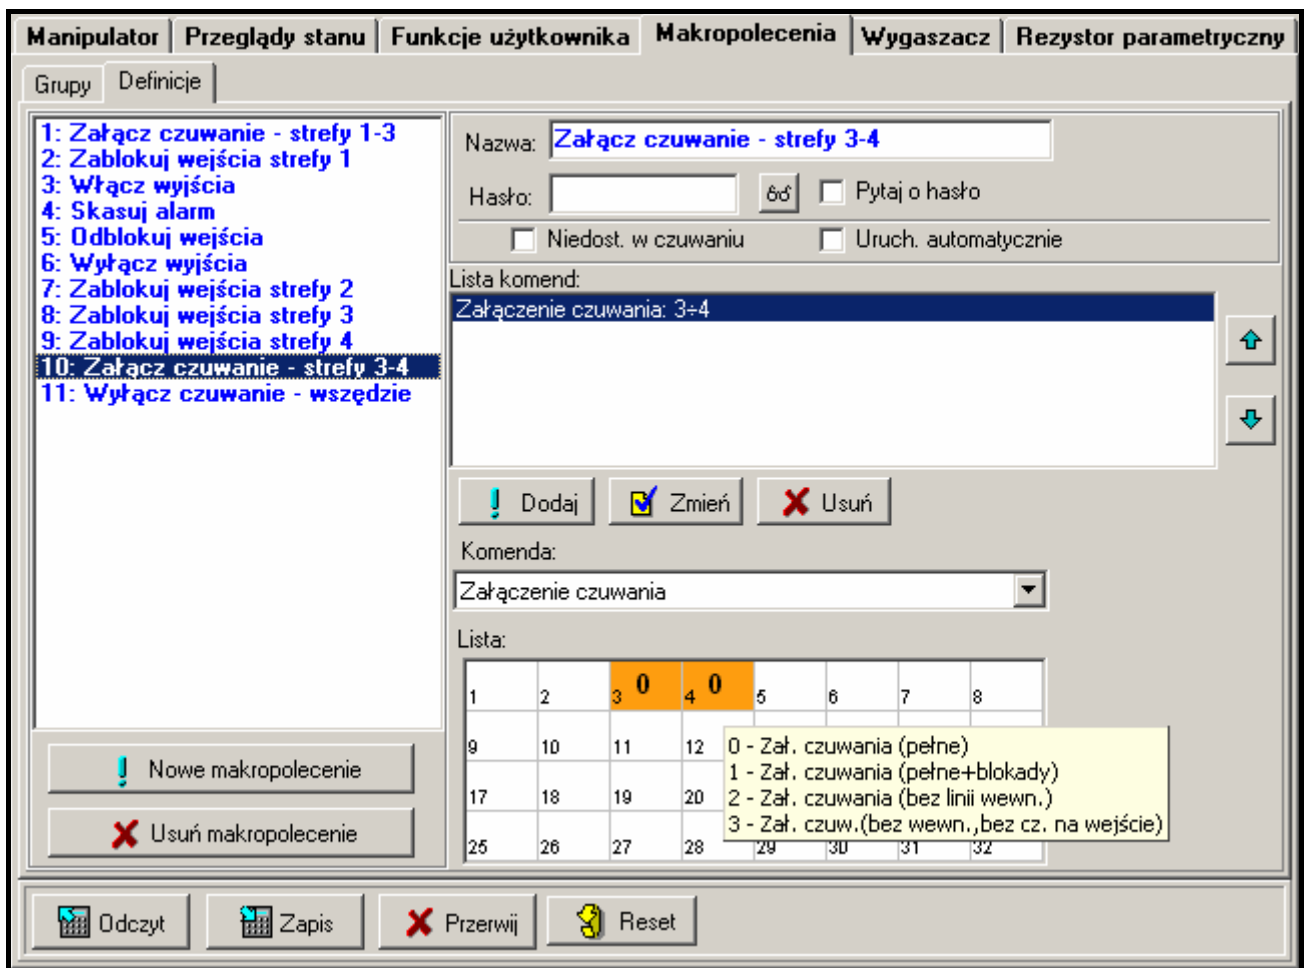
Manipulator | Przeglądy stanu | Funkcje użytkownika | Makropolecenia | Wygaszacz | Rezystor parametryczny

Grupy | Definicje

1: Załącz czuwanie - strefy 1-3
2: Zablokuj wejścia strefy 1
3: Włącz wyjścia
4: Skasuj alarm
5: Odblokuj wejścia
6: Wyłącz wyjścia
7: Zablokuj wejścia strefy 2
8: Zablokuj wejścia strefy 3
9: Zablokuj wejścia strefy 4
10: Załącz czuwanie - strefy 3-4
11: Wyłącz czuwanie - wszędzie

Nowe makropolecenie
Usuń makropolecenie

Nazwa: Załącz czuwanie - strefy 3-4
Hasło:
Pytaj o hasło
Niedost. w czuwaniu
Uruch. automatycznie

Lista komend:
Załączenie czuwania: 3÷4

Dodaj
Zmień
Usuń

Komenda:
Załączenie czuwania

Lista:

| 1 | 2 | 3 0 | 4 0 | 5 | 6 | 7 | 8 |
|---|---|---|---|---|---|---|---|
| 9 | 10 | 11 | 12 | | | | |
| 17 | 18 | 19 | 20 | | | | |
| 25 | 26 | 27 | 28 | 29 | 30 | 31 | 32 |

0 - Zał. czuwania (pełne)
1 - Zał. czuwania (pełne+blokady)
2 - Zał. czuwania (bez linii wewn.)
3 - Zał. czuw.(bez wewn.,bez cz. na wejście)

Odczyt
Zapis
Przerwij
Reset